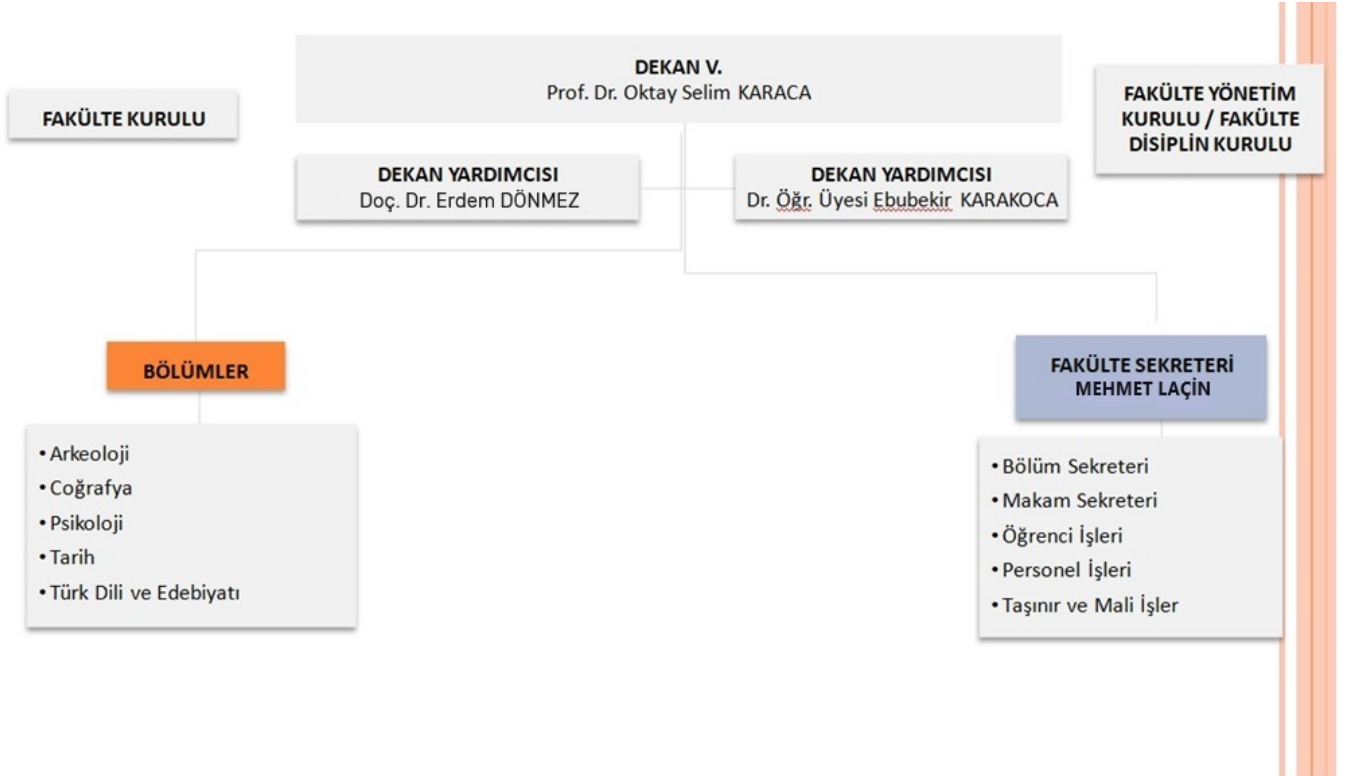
FAKÜLTE KURULU

DEKAN V.
Prof. Dr. Oktay Selim KARACA

FAKÜLTE YÖNETİM KURULU / FAKÜLTE DİSİPLİN KURULU

DEKAN YARDIMCISI
Doç. Dr. Erdem DÖNMEZ

DEKAN YARDIMCISI
Dr. Öğr. Üyesi Ebubekir KARAKOCA

BÖLÜMLER

• Arkeoloji
• Coğrafya
• Psikoloji
• Tarih
• Türk Dili ve Edebiyatı

FAKÜLTE SEKRETERİ
MEHMET LAÇİN

• Bölüm Sekreteri
• Makam Sekreteri
• Öğrenci İşleri
• Personel İşleri
• Taşınır ve Mali İşler